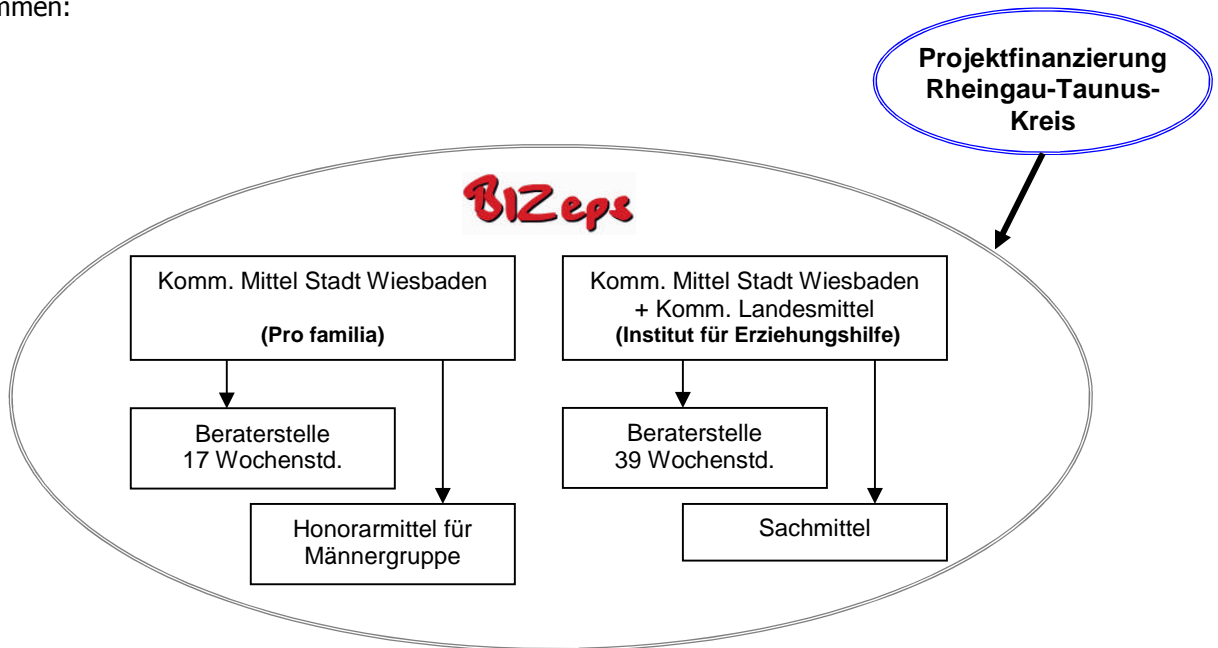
mmen:

Projektfinanzierung Rheingau-Taunus-Kreis

BIZeps

Komm. Mittel Stadt Wiesbaden

(Pro familia)

Beraterstelle 17 Wochenstd.

Honorarmittel für Männergruppe

Komm. Mittel Stadt Wiesbaden + Komm. Landesmittel (Institut für Erziehungshilfe)

Beraterstelle 39 Wochenstd.

Sachmittel